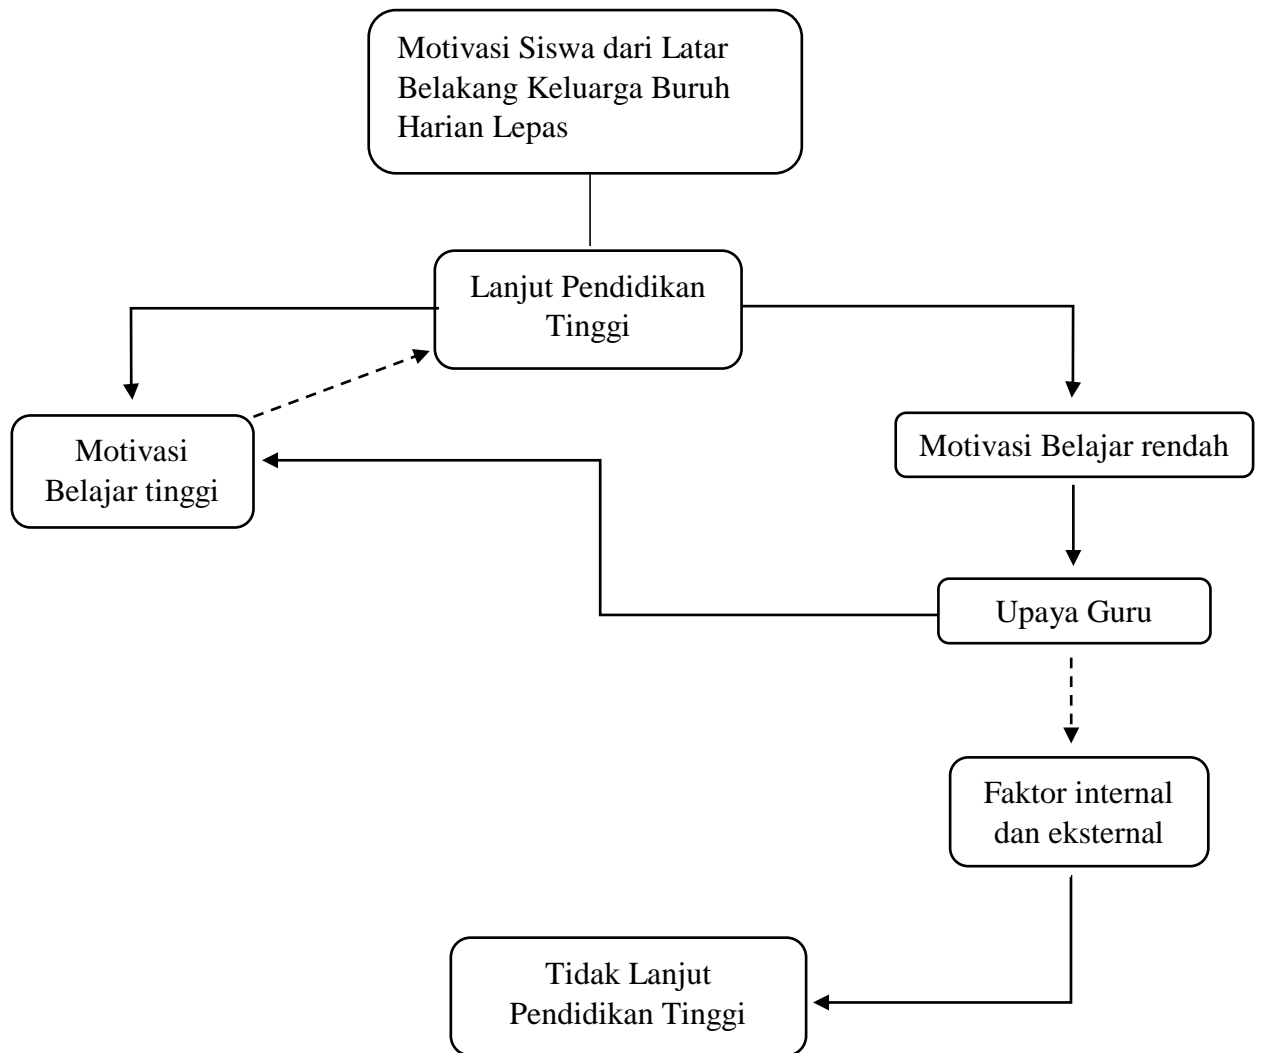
Motivasi Siswa dari Latar Belakang Keluarga Buruh Harian Lepas

Lanjut Pendidikan Tinggi

Motivasi Belajar tinggi

Motivasi Belajar rendah

Upaya Guru

Faktor internal dan eksternal

Tidak Lanjut Pendidikan Tinggi